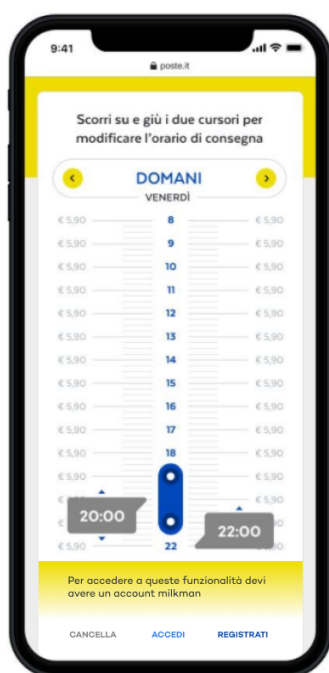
9:41

poste.it

Scorri su e giù i due cursori per modificare l'orario di consegna

DOMANI
VENERDÌ

€ 5,90 8 € 5,90
€ 5,90 9 € 5,90
€ 5,90 10 € 5,90
€ 5,90 11 € 5,90
€ 5,90 12 € 5,90
€ 5,90 13 € 5,90
€ 5,90 14 € 5,90
€ 5,90 15 € 5,90
€ 5,90 16 € 5,90
€ 5,90 17 € 5,90
€ 5,90 18 € 5,90
€ 5,90 € 5,90
€ 5,90 € 5,90
€ 5,90 € 5,90
€ 5,90 22

20:00

22:00

Per accedere a queste funzionalità devi avere un account milkman

CANCELLA ACCEDI REGISTRATI